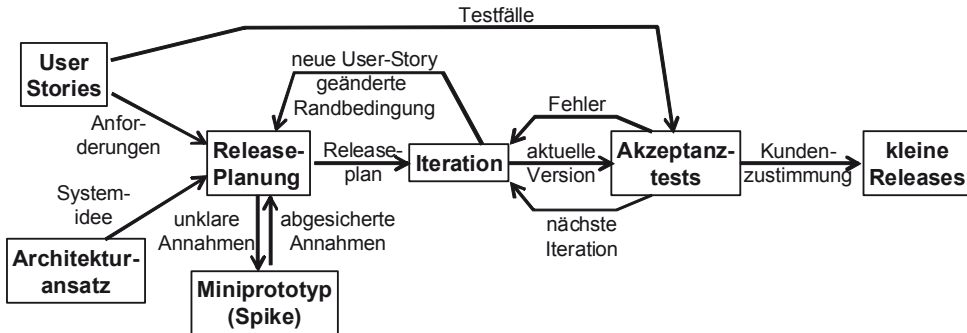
Testfälle

User Stories

neue User-Story geänderte Randbedingung

Fehler

Anforderungen

Release-Planung

Releaseplan

Iteration

aktuelle Version

Akzeptanztests

Kundenzustimmung

kleine Releases

Systemidee

unklare Annahmen

abgesicherte Annahmen

nächste Iteration

Architekturansatz

Miniprototyp (Spike)